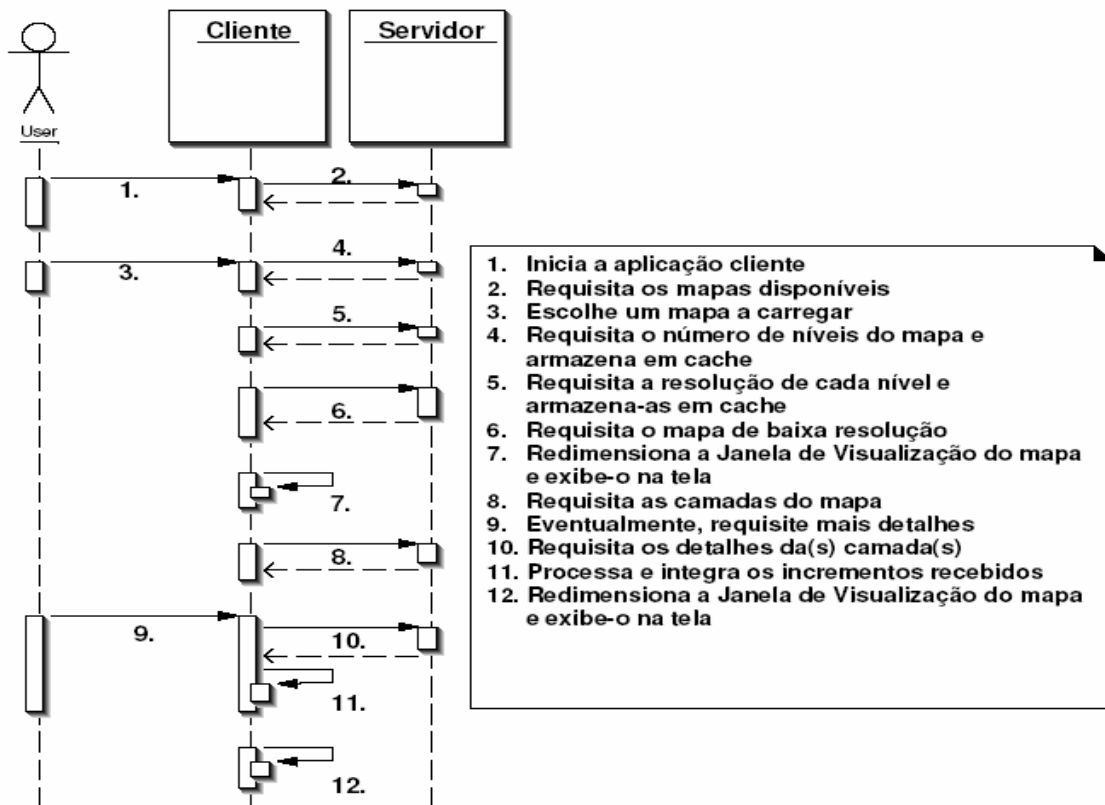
User

Cliente

Servidor

1.

2.

3.

4.

5.

6.

7.

8.

9.

10.

11.

12.

1. Inicia a aplicação cliente
2. Requisita os mapas disponíveis
3. Escolhe um mapa a carregar
4. Requisita o número de níveis do mapa e armazena em cache
5. Requisita a resolução de cada nível e armazena-as em cache
6. Requisita o mapa de baixa resolução
7. Redimensiona a Janela de Visualização do mapa e exibe-o na tela
8. Requisita as camadas do mapa
9. Eventualmente, requisite mais detalhes
10. Requisita os detalhes da(s) camada(s)
11. Processa e integra os incrementos recebidos
12. Redimensiona a Janela de Visualização do mapa e exibe-o na tela